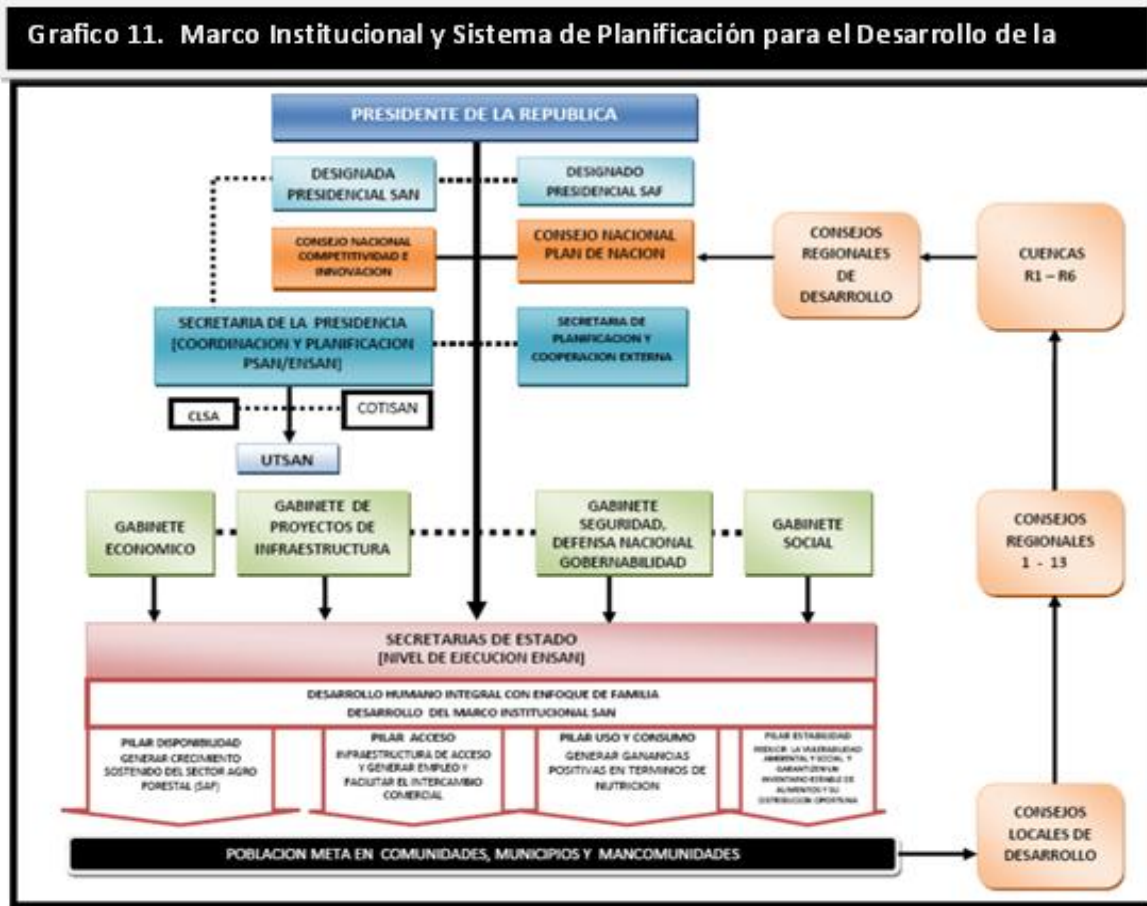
Grafico 11. Marco Institucional y Sistema de Planificación para el Desarrollo de la

PRESIDENTE DE LA REPUBLICA

DESIGNADA PRESIDENCIAL SAN

DESIGNADO PRESIDENCIAL SAF

CONSEJO NACIONAL COMPETITIVIDAD E INNOVACION

CONSEJO NACIONAL PLAN DE NACION

CONSEJOS REGIONALES DE DESARROLLO

CUENCAS R1 – R6

SECRETARIA DE LA PRESIDENCIA [COORDINACION Y PLANIFICACION PSAN/ENSAN]

SECRETARIA DE PLANIFICACION Y COOPERACION EXTERNA

CLSA

COTISAN

UTSAN

GABINETE ECONOMICO

GABINETE DE PROYECTOS DE INFRAESTRUCTURA

GABINETE SEGURIDAD, DEFENSA NACIONAL GOBERNABILIDAD

GABINETE SOCIAL

CONSEJOS REGIONALES 1 - 13

SECRETARIAS DE ESTADO [NIVEL DE EJECUCION ENSAN]

DESARROLLO HUMANO INTEGRAL CON ENFOQUE DE FAMILIA
DESARROLLO DEL MARCO INSTITUCIONAL SAN

PILAR DISPONIBILIDAD
GENERAR CRECIMIENTO SOSTENIDO DEL SECTOR AGRO FORESTAL (SAF)

PILAR ACCESO
INFRAESTRUCTURA DE ACCESO Y GENERAR EMPLEO Y FACILITAR EL INTERCAMBIO COMERCIAL

PILAR USO Y CONSUMO
GENERAR GANANCIAS POSITIVAS EN TERMINOS DE NUTRICION

PILAR ESTABILIDAD
REDUCIR LA VULNERABILIDAD AMBIENTAL Y SOCIAL Y GARANTIZAR UN INVENTARIO ESTABLE DE ALIMENTOS Y SU DISTRIBUCION OPORTUNA

POBLACION META EN COMUNIDADES, MUNICIPIOS Y MANCOMUNIDADES

CONSEJOS LOCALES DE DESARROLLO